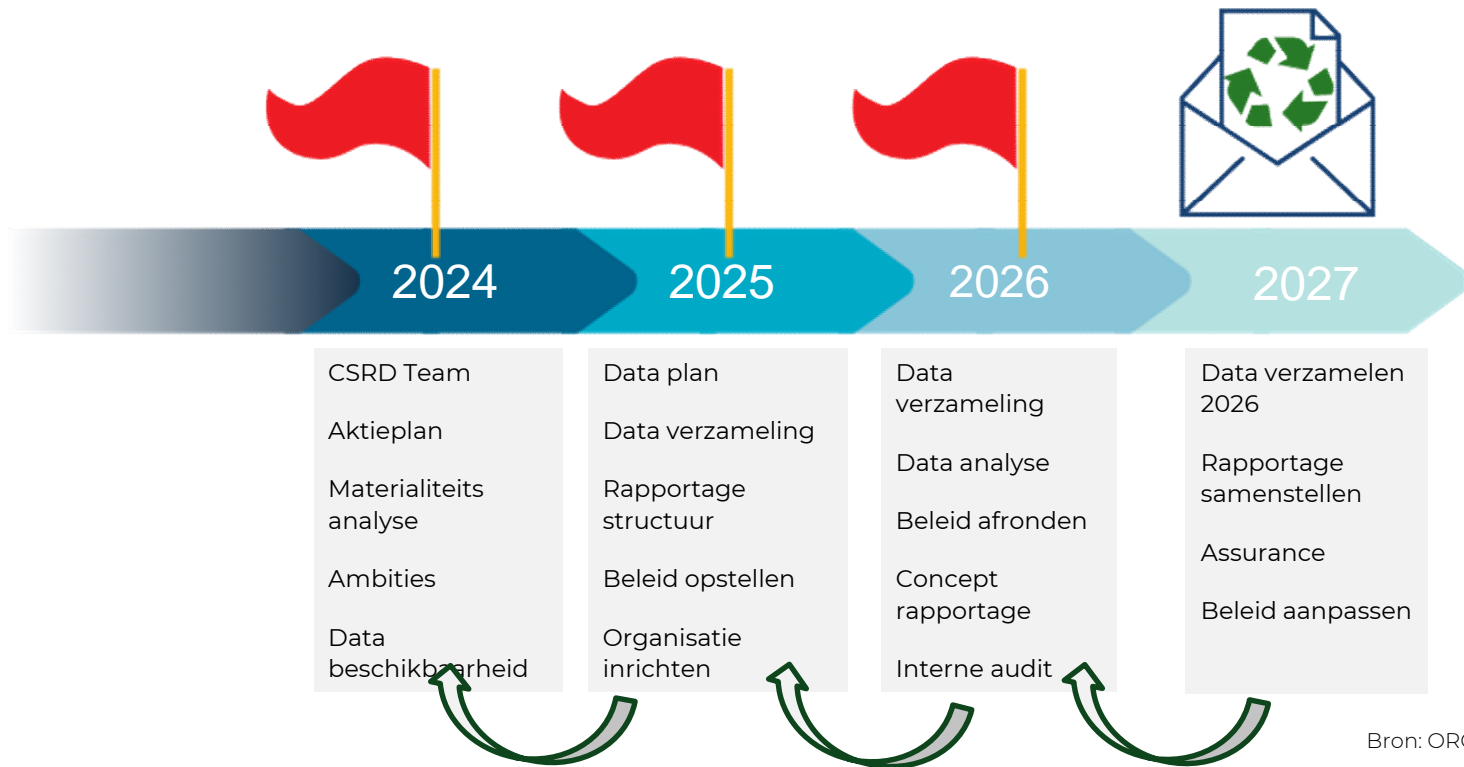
2024

2025

2026

2027

CSRD Team

Aktieplan

Materialiteits analyse

Ambities

Data beschikbaarheid

Data plan

Data verzameling

Rapportage structuur

Beleid opstellen

Organisatie inrichten

Data verzameling

Data analyse

Beleid afronden

Concept rapportage

Interne audit

Data verzamelen 2026

Rapportage samenstellen

Assurance

Beleid aanpassen

Bron: OR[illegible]